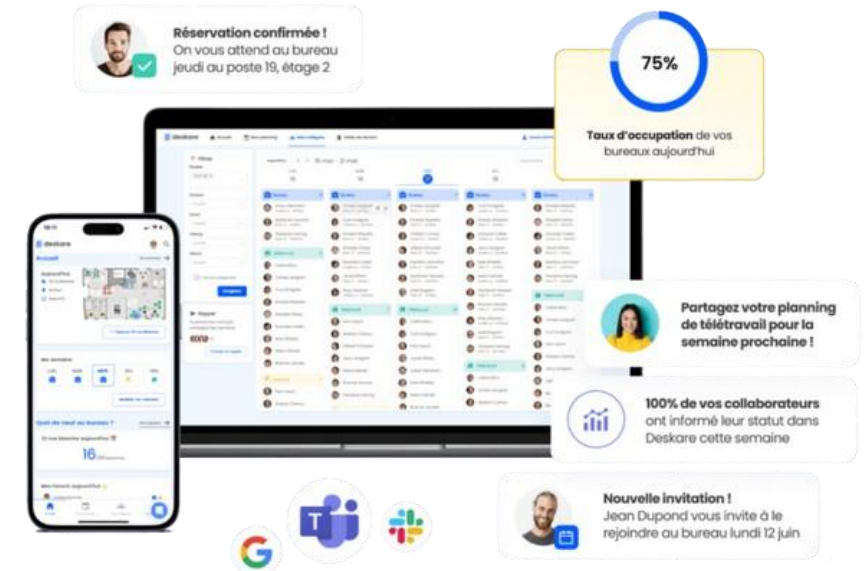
Réservation confirmée !
On vous attend au bureau jeudi au poste 19, étage 2

75%

Taux d'occupation de vos bureaux aujourd'hui

Partagez votre planning de télétravail pour la semaine prochaine !

100% de vos collaborateurs ont informé leur statut dans Deskare cette semaine

Nouvelle invitation !
Jean Dupond vous invite à le rejoindre au bureau lundi 12 juin

deskare

Accueil

Quoi de neuf au bureau ?

16